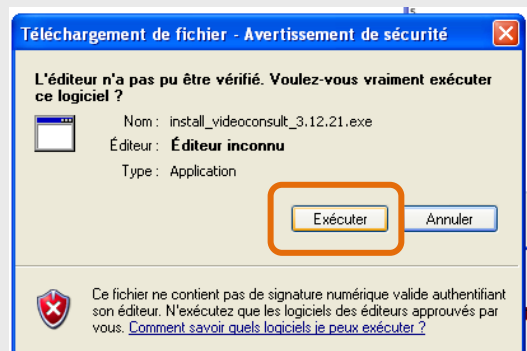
Téléchargement de fichier - Avertissement de sécurité

L'éditeur n'a pas pu être vérifié. Voulez-vous vraiment exécuter ce logiciel ?

Nom : install_videoconsult_3.12.21.exe
Éditeur : Éditeur inconnu
Type : Application

Exécuter
Annuler

Ce fichier ne contient pas de signature numérique valide authentifiant son éditeur. N'exécutez que les logiciels des éditeurs approuvés par vous. Comment savoir quels logiciels je peux exécuter ?